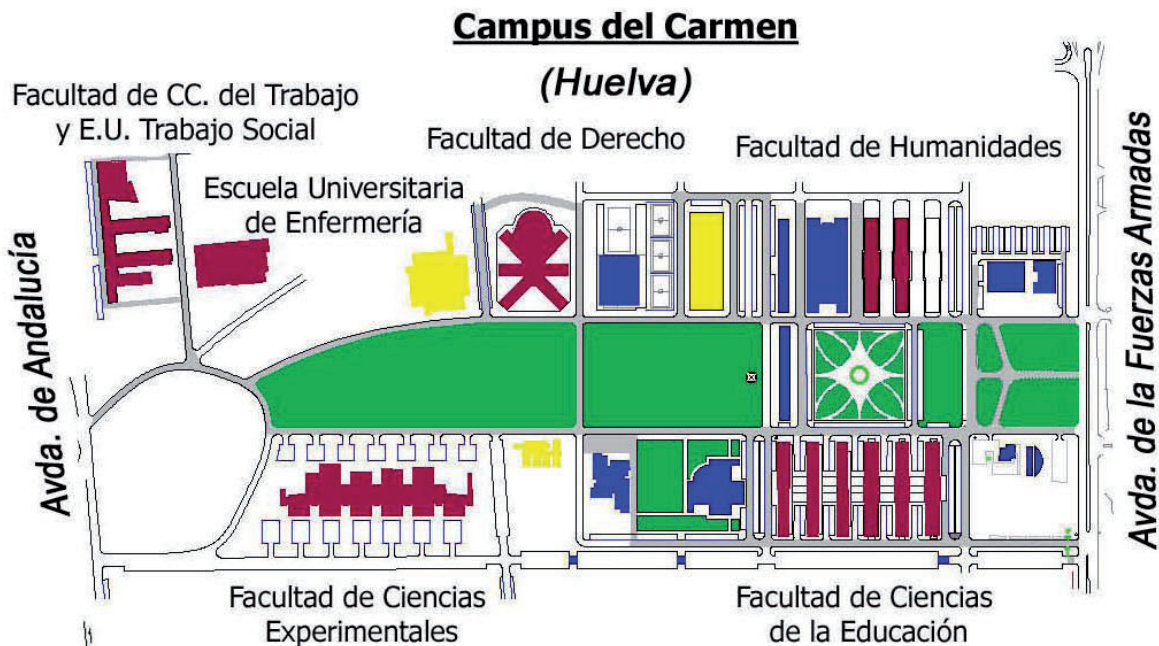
Campus del Carmen

(Huelva)

Facultad de CC. del Trabajo y E.U. Trabajo Social

Facultad de Derecho

Facultad de Humanidades

Escuela Universitaria de Enfermería

Avda. de Andalucía

Avda. de la Fuerzas Armadas

Facultad de Ciencias Experimentales

Facultad de Ciencias de la Educación